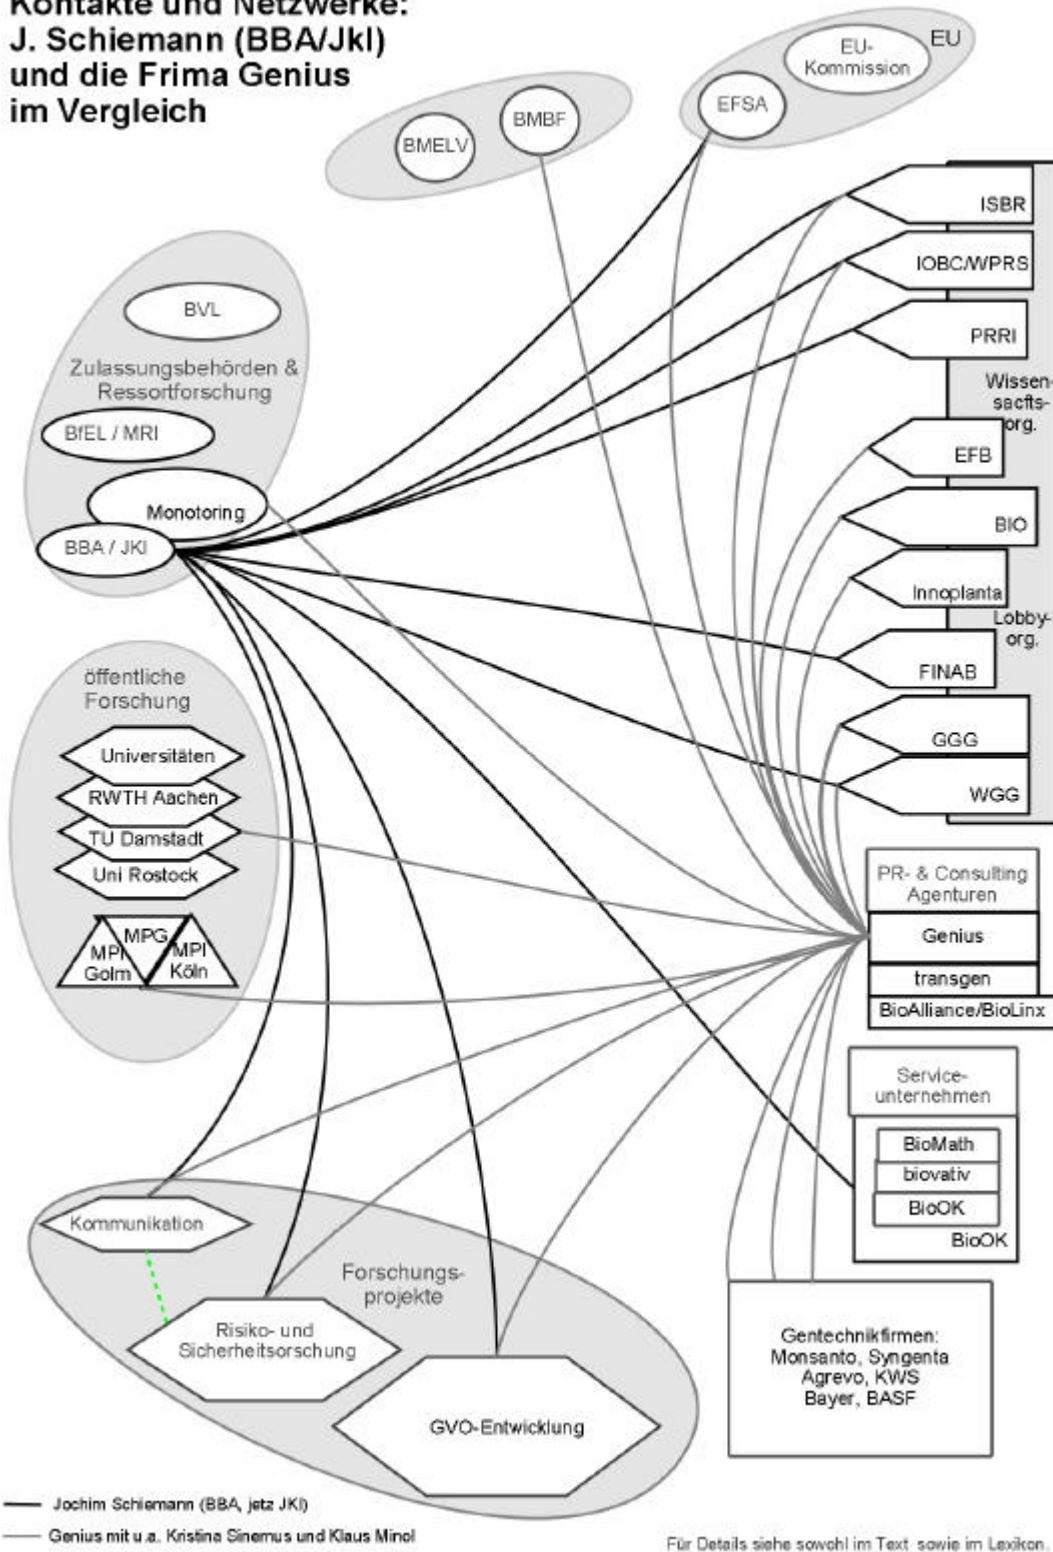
Kontakte und Netzwerke: J. Schiemann (BBA/JkI) und die Frima Genius im Vergleich

EU-Kommission
EU
EFSA
BMBF
BMELV

ISBR
IOBC/WPRS
PRRI
Wissensacfts-org.
EFB
BIO
Innoplanta
Lobby-org.
FINAB
GGG
WGG

BVL
Zulassungsbehörden & Ressortforschung
BfEL / MRI
Monotoring
BBA / JKI

öffentliche Forschung
Universitäten
RWTH Aachen
TU Damstadt
Uni Rostock
MPG
MPI Golm
MPI Köln

PR- & Consulting Agenturen
Genius
transgen
BioAlliance/BioLinx

Service-unternehmen
BioMath
biovativ
BioOK
BioOK

Kommunikation
Forschungs-projekte
Risiko- und Sicherheitsorschung
GVO-Entwicklung

Gentechnikfirmen: Monsanto, Syngenta Agrevo, KWS Bayer, BASF

Jochim Schiemann (BBA, jetz JKI)
Genius mit u.a. Kristina Sinemus und Klaus Minol

Für Details siehe sowohl im Text sowie im Lexikon.